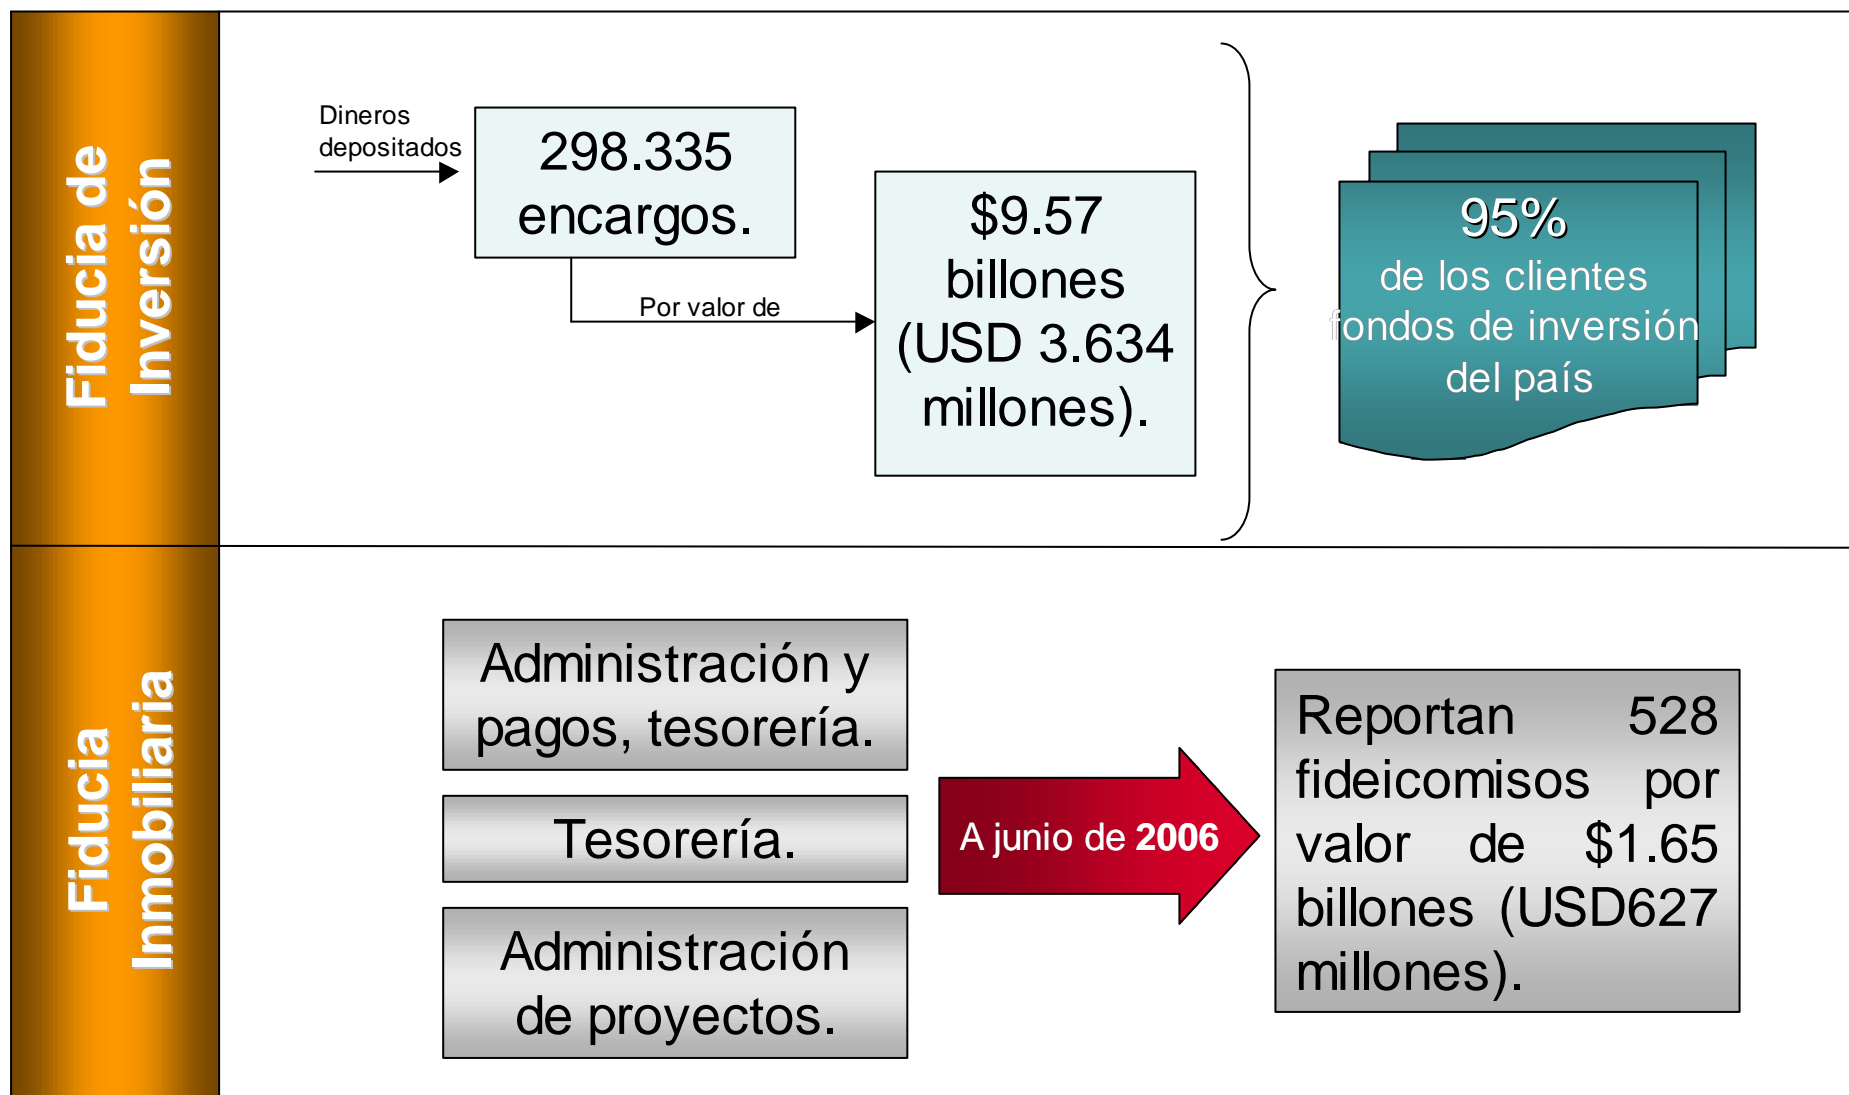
Fiducia de Inversión

Dineros depositados

298.335 encargos.

Por valor de

$9.57 billones (USD 3.634 millones).

95% de los clientes fondos de inversión del país

Fiducia Inmobiliaria

Administración y pagos, tesorería.

Tesorería.

Administración de proyectos.

A junio de 2006

Reportan 528 fideicomisos por valor de $1.65 billones (USD627 millones).